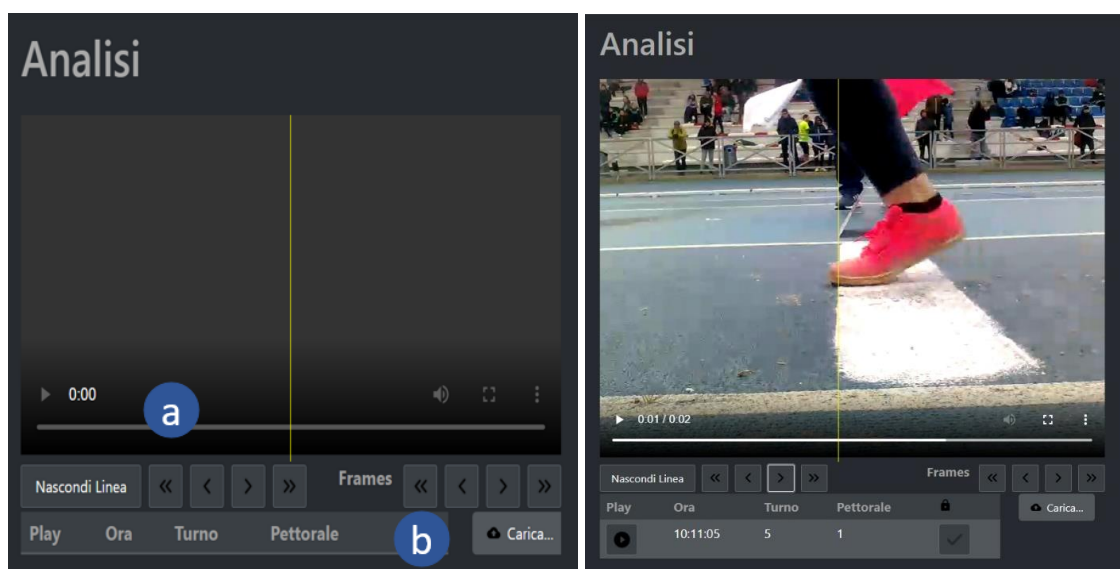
Analisi

0:00

a

Nascondi Linea « ‹ › »

Frames « ‹ › »

| Play | Ora | Turno | Pettorale |
|---|---|---|---|

b

Carica...

Analisi

0:01 / 0:02

Nascondi Linea « ‹ › »

Frames « ‹ › »

| Play | Ora | Turno | Pettorale |
|---|---|---|---|
| | 10:11:05 | 5 | 1 |

Carica...